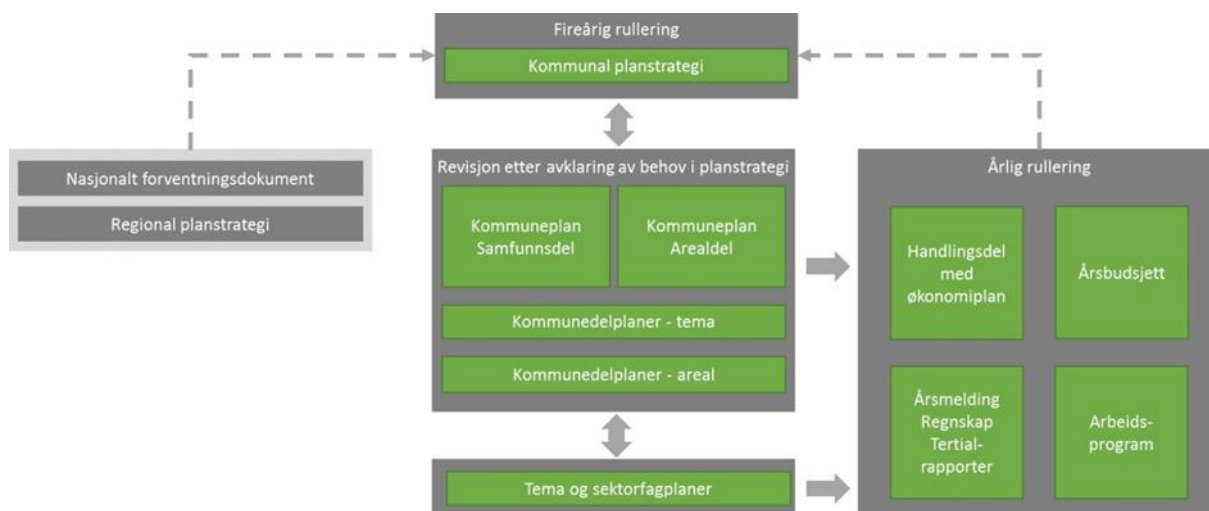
Fireårig rullering

Kommunal planstrategi

Nasjonalt forventningsdokument

Regional planstrategi

Revisjon etter avklaring av behov i planstrategi

Kommuneplan Samfunnsdel

Kommuneplan Arealdel

Kommunedelplaner - tema

Kommunedelplaner - areal

Tema og sektorfagplaner

Årlig rullering

Handlingsdel med økonomiplan

Årsbudsjett

Årsmelding Regnskap Tertial-rapporter

Arbeids-program